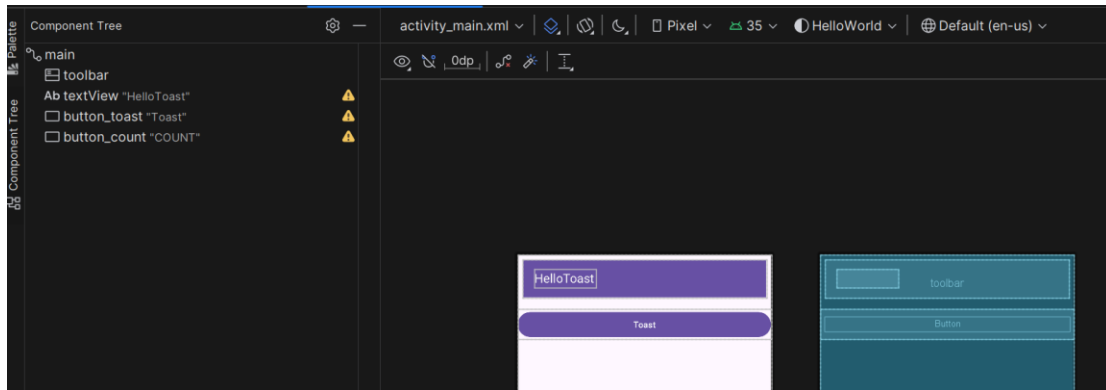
Palette
Component Tree
Component Tree
main
toolbar
Ab textView "HelloToast"
button_toast "Toast"
button_count "COUNT"
activity_main.xml
Pixel
35
HelloWorld
Default (en-us)
0dp
HelloToast
Toast
toolbar
Button